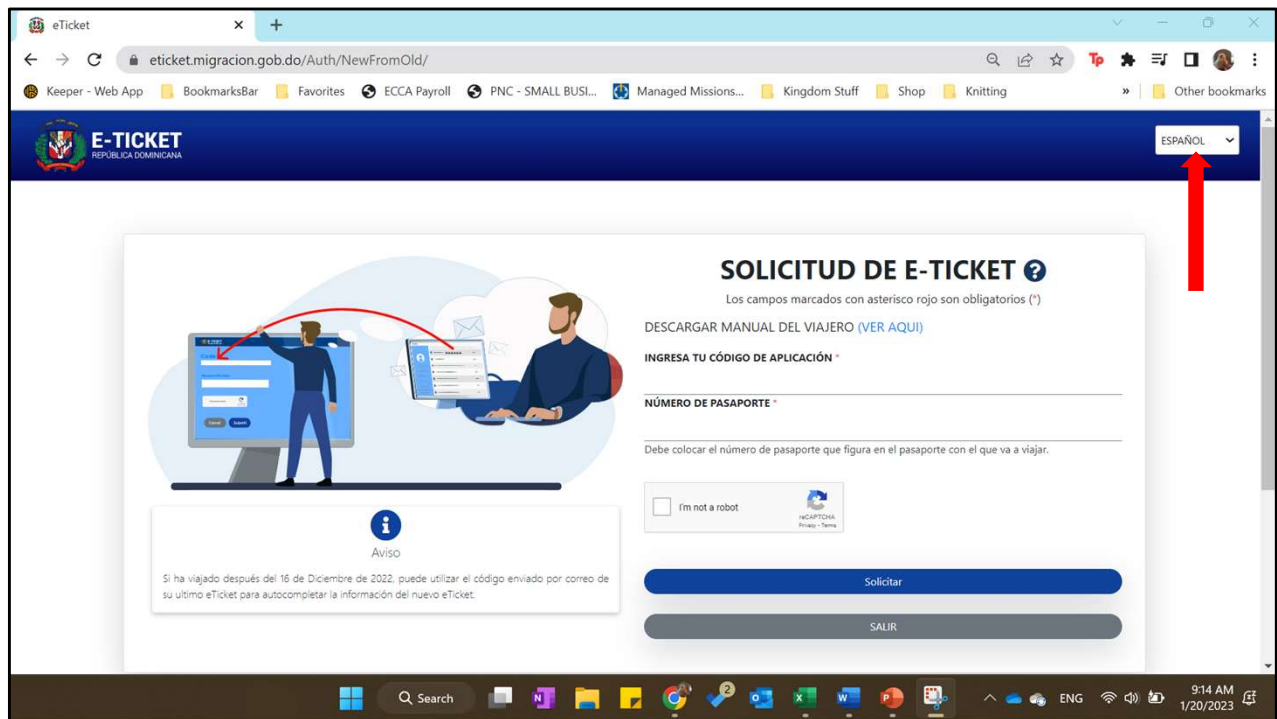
eTicket

eticket.migracion.gob.do/Auth/NewFromOld/

Keeper - Web App | BookmarksBar | Favorites | ECCA Payroll | PNC - SMALL BUSI... | Managed Missions... | Kingdom Stuff | Shop | Knitting | » | Other bookmarks

E-TICKET
REPÚBLICA DOMINICANA

ESPAÑOL

SOLICITUD DE E-TICKET

Los campos marcados con asterisco rojo son obligatorios (*)

DESCARGAR MANUAL DEL VIAJERO (VER AQUI)

INGRESA TU CÓDIGO DE APLICACIÓN *

NÚMERO DE PASAPORTE *

Debe colocar el número de pasaporte que figura en el pasaporte con el que va a viajar.

I'm not a robot
reCAPTCHA
Privacy - Terms

Solicitar

SALIR

Aviso

Si ha viajado después del 16 de Diciembre de 2022, puede utilizar el código enviado por correo de su ultimo eTicket para autocompletar la información del nuevo eTicket.

Search

ENG
9:14 AM
1/20/2023